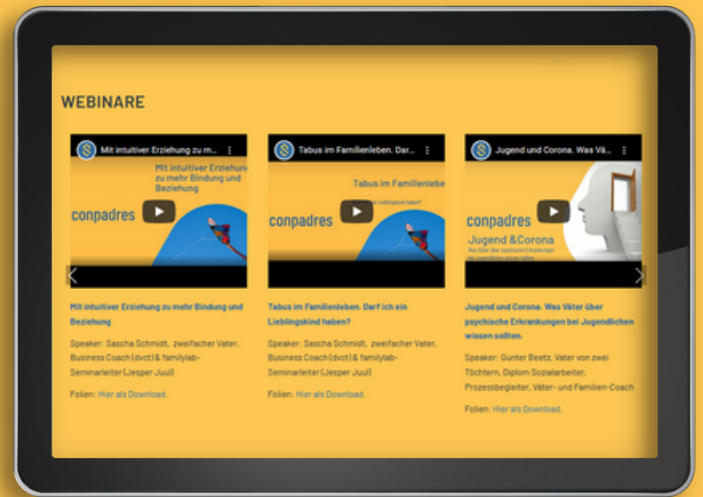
WEBINARE

Mit intuitiver Erziehung zu m...

Mit intuitiver Erziehung zu mehr Bindung und Beziehung

conpadres

Mit intuitiver Erziehung zu mehr Bindung und Beziehung

Speaker: Sascha Schmidt, zweifacher Vater, Business Coach (dvct) & familylab-Seminarleiter (Jesper Juul)

Folien: Hier als Download.

Tabus im Familienleben. Dar...

Tabus im Familienleben

conpadres

Tabus im Familienleben. Darf ich ein Lieblingskind haben?

Speaker: Sascha Schmidt, zweifacher Vater, Business Coach (dvct) & familylab-Seminarleiter (Jesper Juul)

Folien: Hier als Download.

Jugend und Corona. Was Vä...

conpadres

Jugend & Corona

Jugend und Corona. Was Väter über psychische Erkrankungen bei Jugendlichen wissen sollten.

Speaker: Gunter Beetz, Vater von zwei Töchtern, Diplom Sozialarbeiter, Prozessbegleiter, Väter- und Familien-Coach

Folien: Hier als Download.